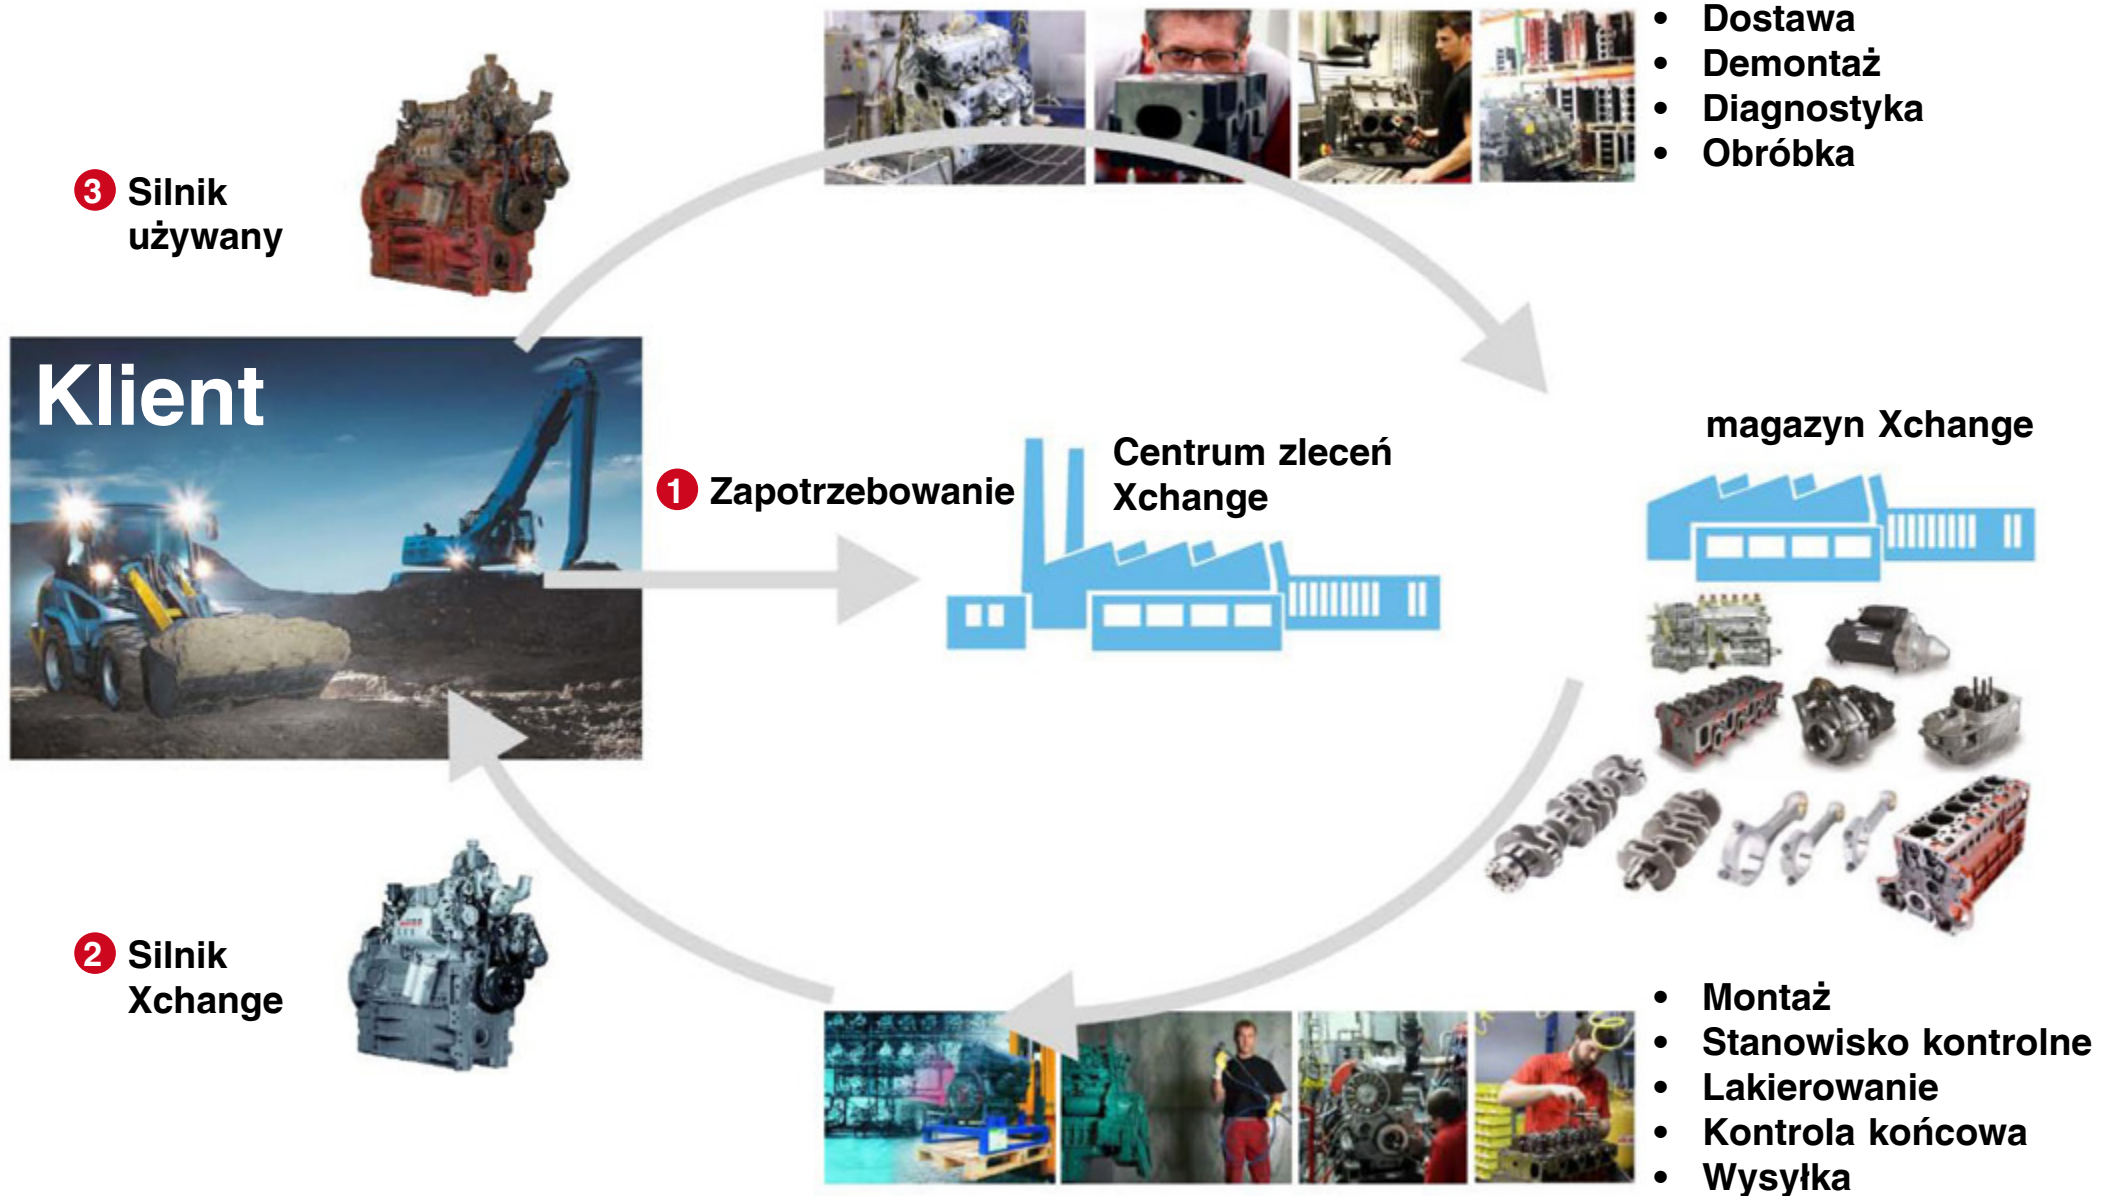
- Dostawa
- Demontaż
- Diagnostyka
- Obróbka

3 Silnik używany

Klient

1 Zapotrzebowanie

Centrum zleceń Xchange

magazyn Xchange

2 Silnik Xchange

- Montaż
- Stanowisko kontrolne
- Lakierowanie
- Kontrola końcowa
- Wysyłka